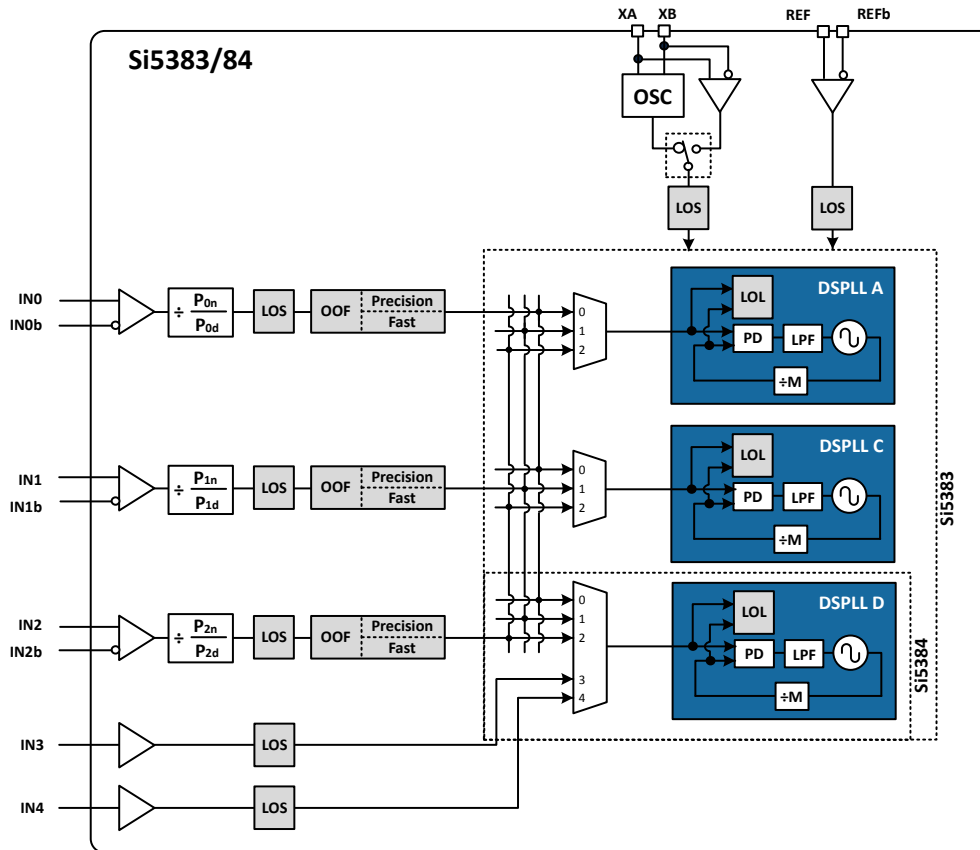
Si5383/84

XA XB

OSC

LOS

REF REFb

LOS

IN0
IN0b

÷ $\frac{P_{0n}}{P_{0d}}$

LOS

OOF Precision Fast

0
1
2

LOL
DSPLL A
PD
LPF
÷M

IN1
IN1b

÷ $\frac{P_{1n}}{P_{1d}}$

LOS

OOF Precision Fast

0
1
2

LOL
DSPLL C
PD
LPF
÷M

Si5383

IN2
IN2b

÷ $\frac{P_{2n}}{P_{2d}}$

LOS

OOF Precision Fast

0
1
2
3
4

LOL
DSPLL D
PD
LPF
÷M

Si5384

IN3

LOS

IN4

LOS